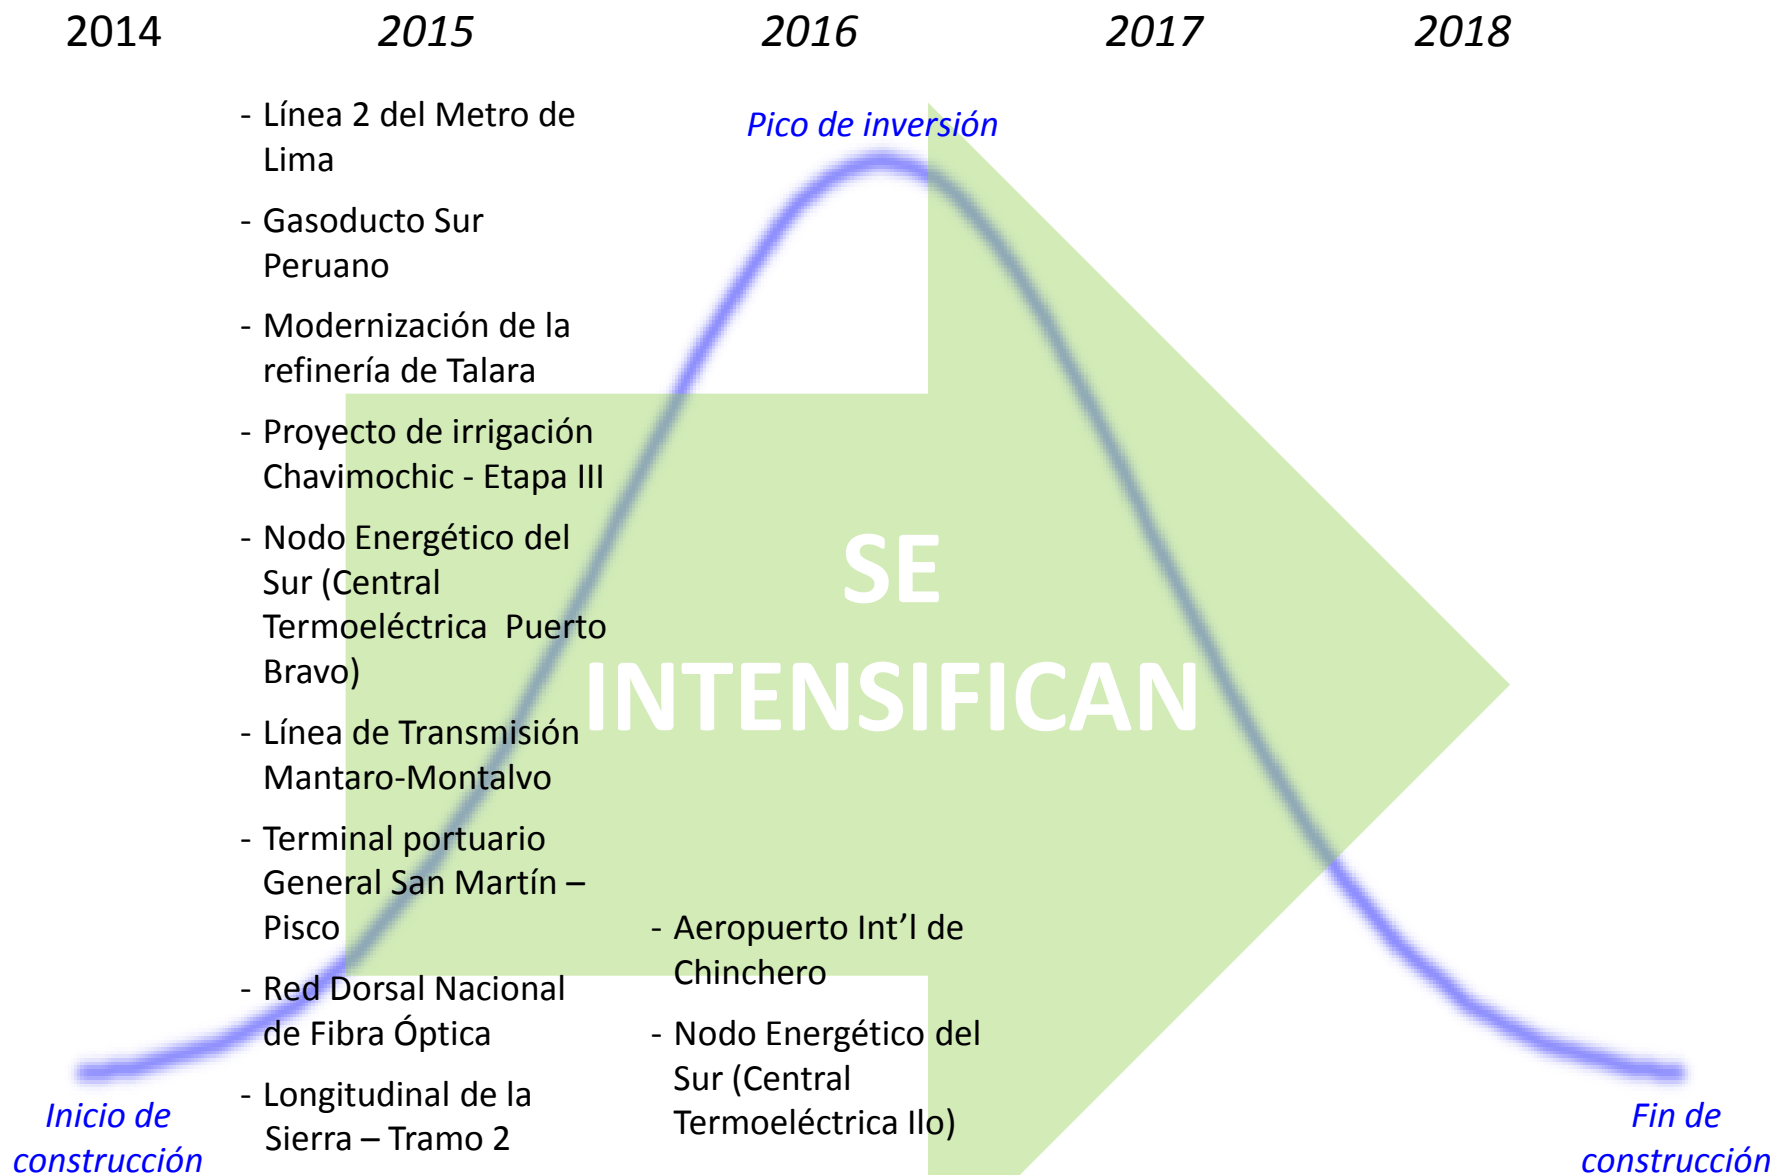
2014 2015 2016 2017 2018

- Línea 2 del Metro de Lima
- Gasoducto Sur Peruano
- Modernización de la refinería de Talara
- Proyecto de irrigación Chavimochic - Etapa III
- Nodo Energético del Sur (Central Termoeléctrica Puerto Bravo)
- Línea de Transmisión Mantaro-Montalvo
- Terminal portuario General San Martín – Pisco
- Red Dorsal Nacional de Fibra Óptica
- Longitudinal de la Sierra – Tramo 2

Pico de inversión

SE INTENSIFICAN

- Aeropuerto Int'l de Chinchero
- Nodo Energético del Sur (Central Termoeléctrica Ilo)

Inicio de construcción

Fin de construcción